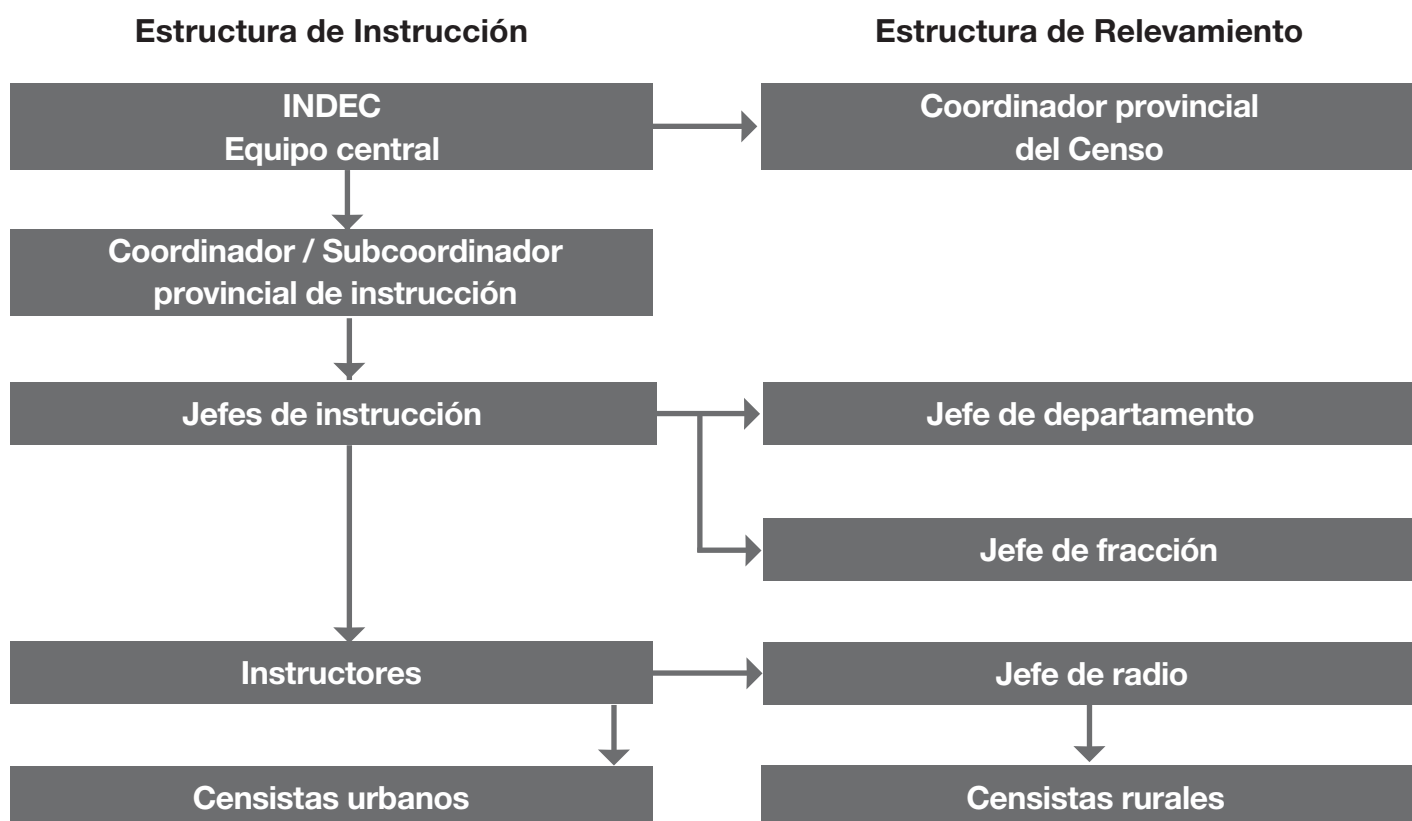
Estructura de Instrucción

Estructura de Relevamiento

INDEC
Equipo central

Coordinador provincial del Censo

Coordinador / Subcoordinador provincial de instrucción

Jefes de instrucción

Jefe de departamento

Jefe de fracción

Instructores

Jefe de radio

Censistas urbanos

Censistas rurales